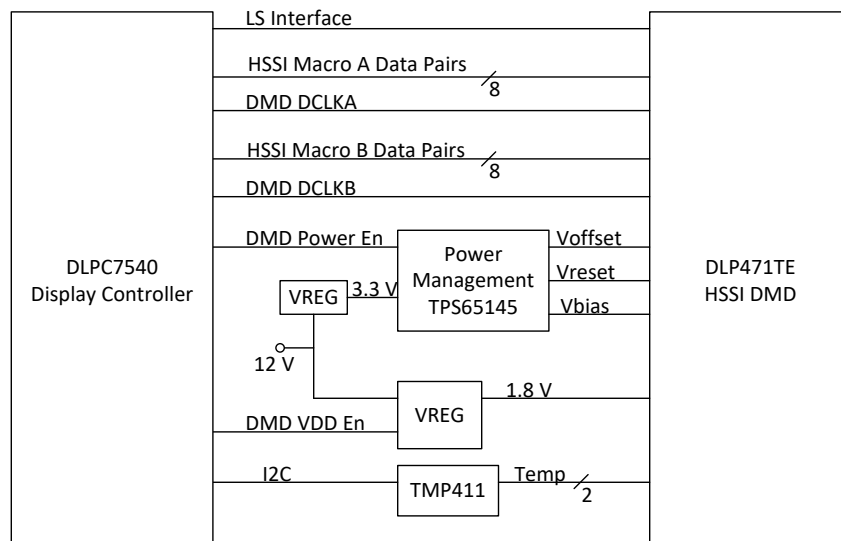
LS Interface
HSSI Macro A Data Pairs
8
DMD DCLKA
HSSI Macro B Data Pairs
8
DMD DCLKB

DLPC7540
Display Controller

DMD Power En
Power
Management
TPS65145
Voffset
Vreset
Vbias

DLP471TE
HSSI DMD

VREG
3.3 V
12 V
VREG
1.8 V
DMD VDD En
I2C
TMP411
Temp
2